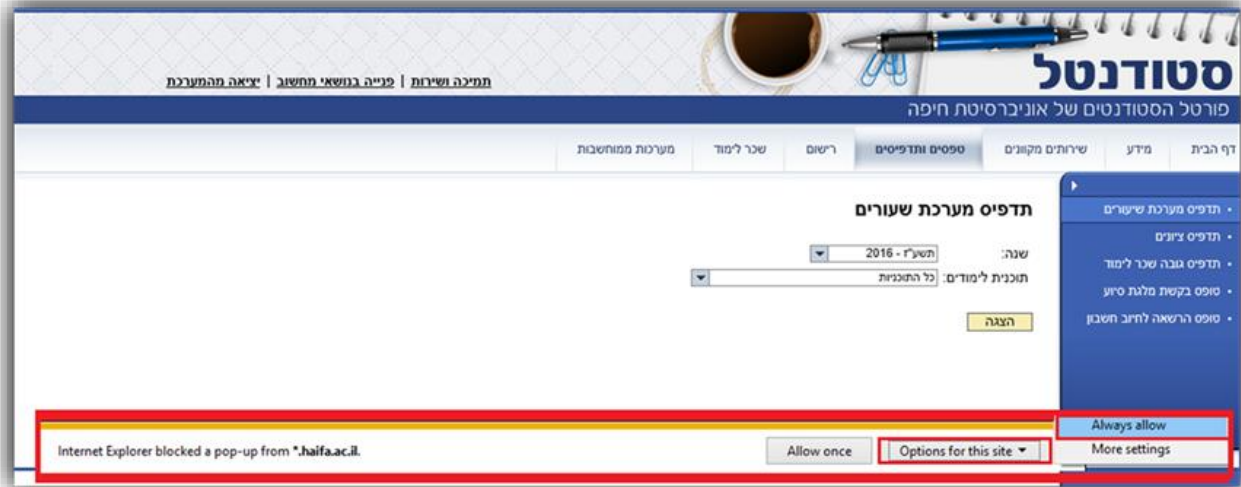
סטודנטל
פורטל הסטודנטים של אוניברסיטת חיפה

תמיכה ושירות | פנייה בנושאי מחשוב | יציאה מהמערכת

דף הבית | מידע | שירותים מקוונים | טפסים ותדפיסים | רישום | שכר לימוד | מערכות ממוחשבות

• תדפיס מערכת שיעורים
• תדפיס ציונים
• תדפיס גובה שכר לימוד
• טופס בקשת מלגת סיוע
• טופס הרשאה לחיוב חשבון

תדפיס מערכת שעורים

שנה: תשע"ז - 2016
תוכנית לימודים: כל התוכניות

הצגה

Internet Explorer blocked a pop-up from *.haifa.ac.il.

Allow once

Options for this site ▾

Always allow

More settings